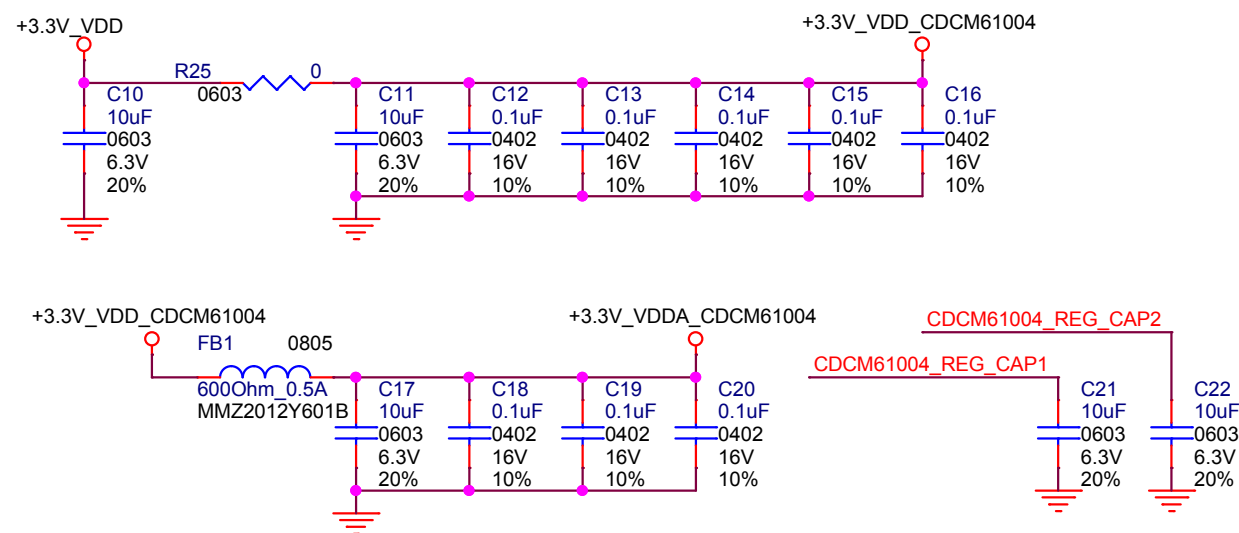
+3.3V_VDD

+3.3V_VDD_CDCM61004

R25
0603
0

C10
10uF
0603
6.3V
20%

C11
10uF
0603
6.3V
20%

C12
0.1uF
0402
16V
10%

C13
0.1uF
0402
16V
10%

C14
0.1uF
0402
16V
10%

C15
0.1uF
0402
16V
10%

C16
0.1uF
0402
16V
10%

+3.3V_VDD_CDCM61004

FB1
0805
600Ohm_0.5A
MMZ2012Y601B

+3.3V_VDDA_CDCM61004

C17
10uF
0603
6.3V
20%

C18
0.1uF
0402
16V
10%

C19
0.1uF
0402
16V
10%

C20
0.1uF
0402
16V
10%

CDCM61004_REG_CAP2

CDCM61004_REG_CAP1

C21
10uF
0603
6.3V
20%

C22
10uF
0603
6.3V
20%